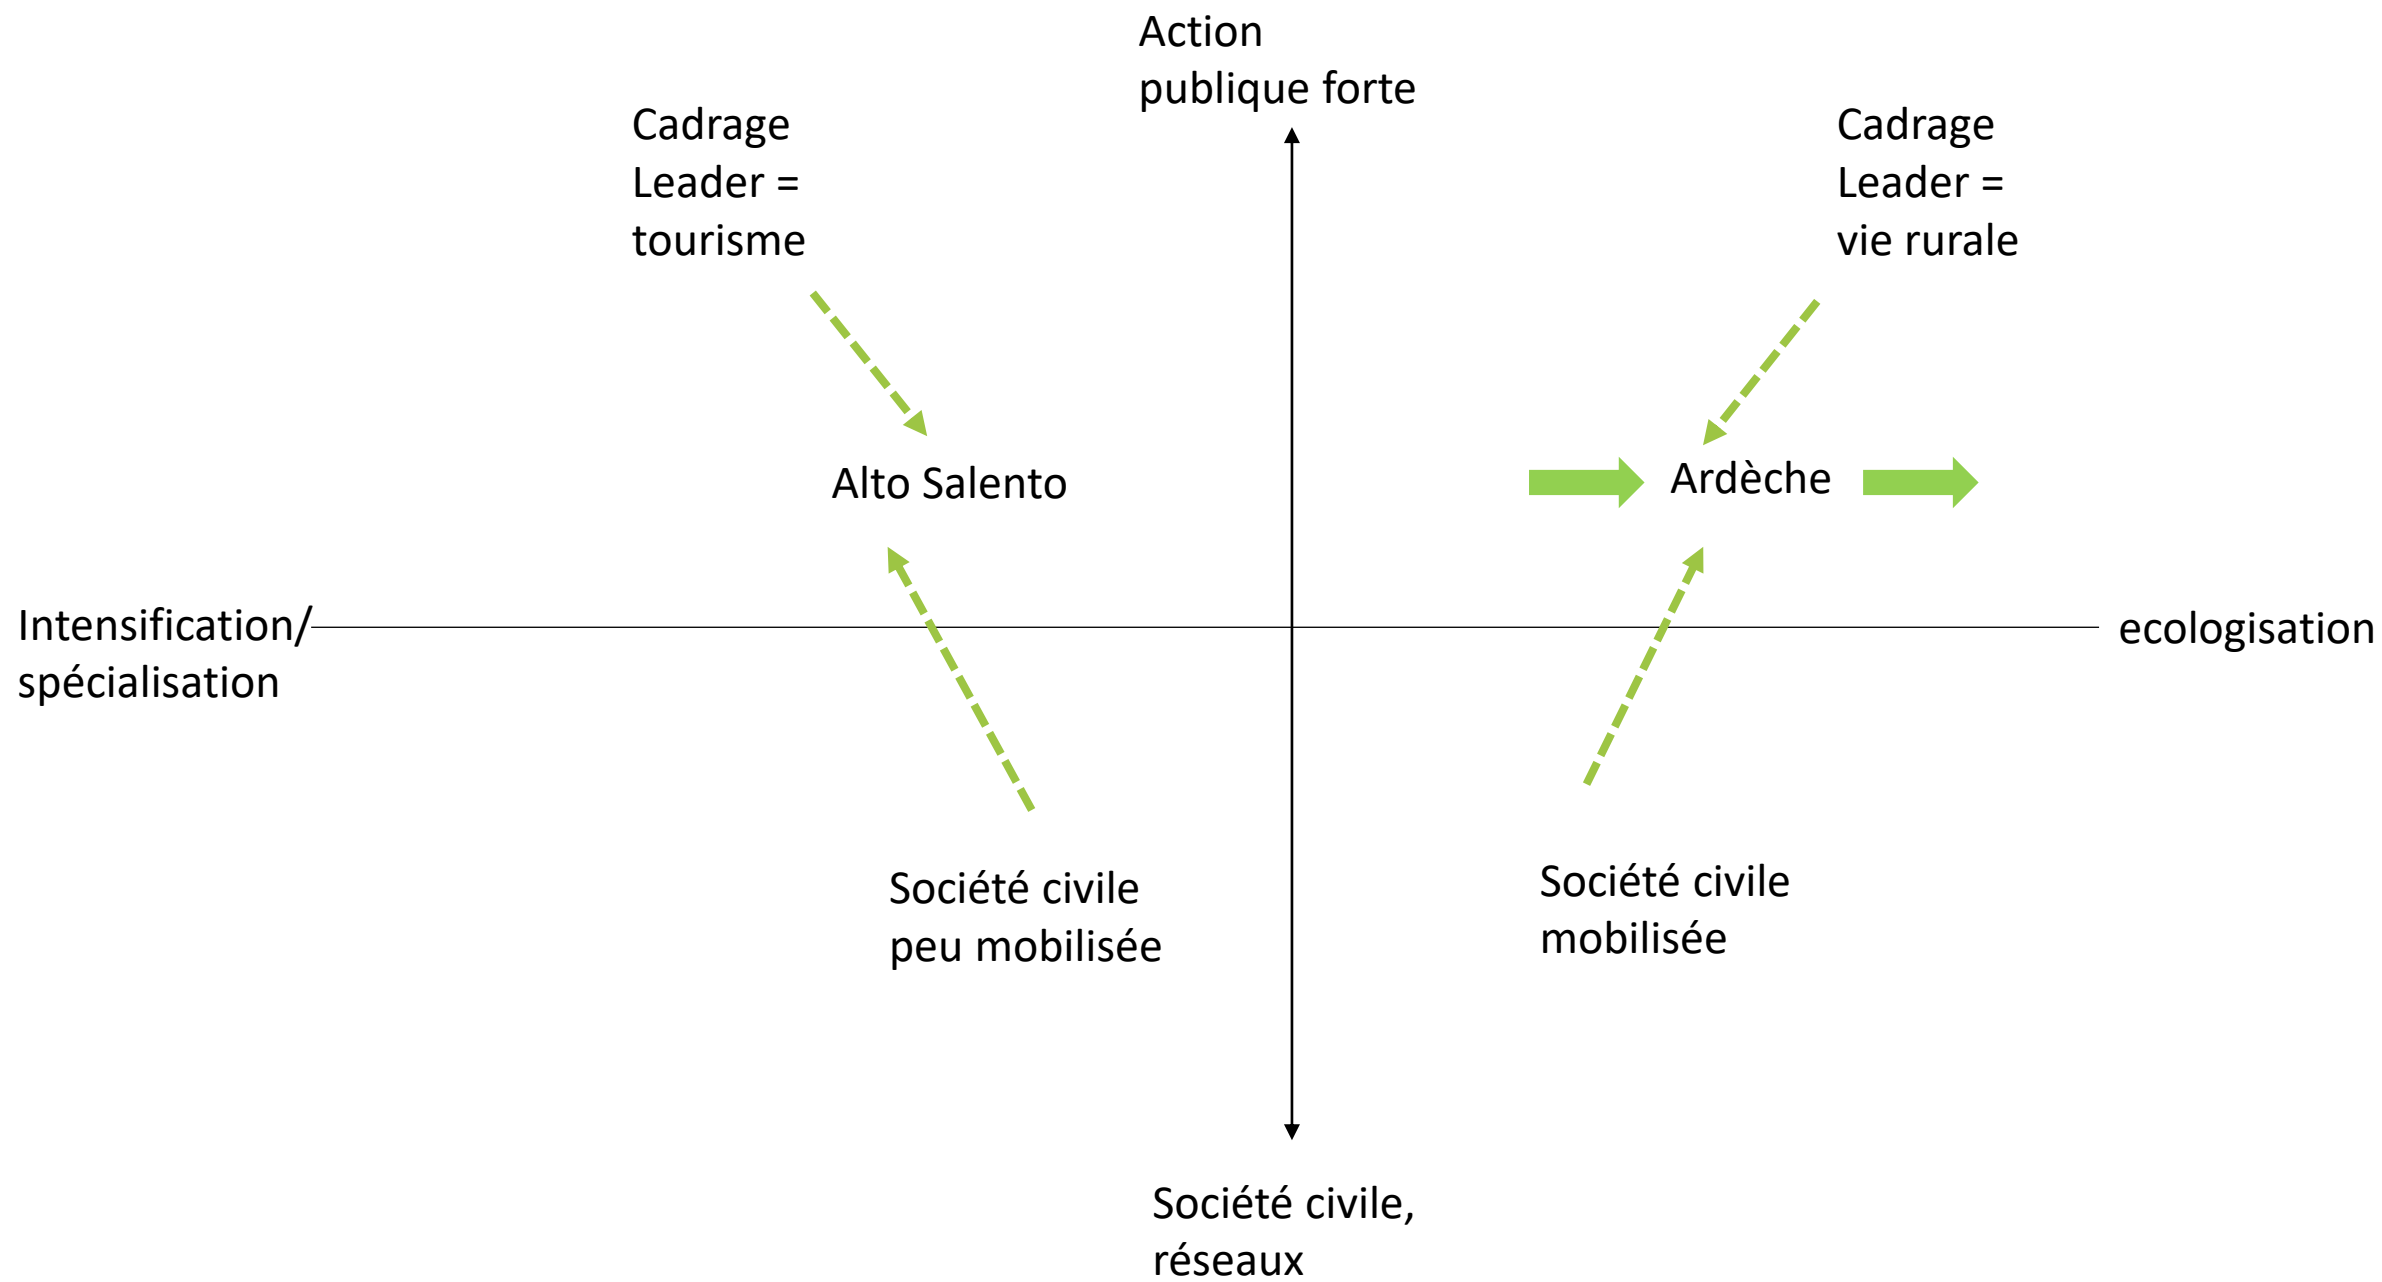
Action
publique forte

Cadrage
Leader =
tourisme

Cadrage
Leader =
vie rurale

Alto Salento

Ardèche

Intensification/
spécialisation

ecologisation

Société civile
peu mobilisée

Société civile
mobilisée

Société civile,
réseaux